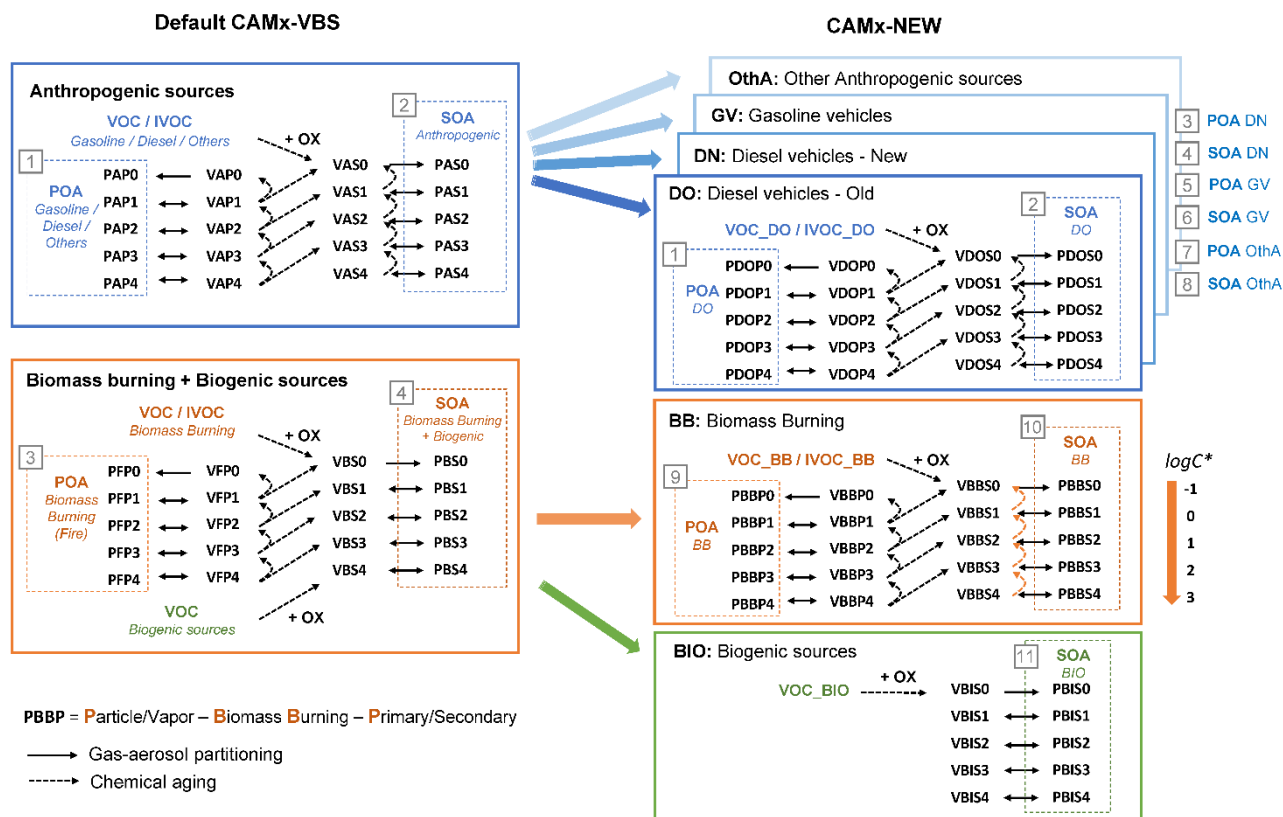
Default CAMx-VBS

CAMx-NEW

Anthropogenic sources

VOC / IVOC
Gasoline / Diesel / Others

+ OX

2 SOA
Anthropogenic

1 POA
Gasoline / Diesel / Others

PAP0 VAP0 VAS0 PAS0
PAP1 VAP1 VAS1 PAS1
PAP2 VAP2 VAS2 PAS2
PAP3 VAP3 VAS3 PAS3
PAP4 VAP4 VAS4 PAS4

OthA: Other Anthropogenic sources

GV: Gasoline vehicles

DN: Diesel vehicles - New

DO: Diesel vehicles - Old

VOC_DO / IVOC_DO

+ OX

2 SOA
DO

1 POA
DO

PDOP0 VDOP0 VDOS0 PDOS0
PDOP1 VDOP1 VDOS1 PDOS1
PDOP2 VDOP2 VDOS2 PDOS2
PDOP3 VDOP3 VDOS3 PDOS3
PDOP4 VDOP4 VDOS4 PDOS4

3 POA DN
4 SOA DN
5 POA GV
6 SOA GV
7 POA OthA
8 SOA OthA

Biomass burning + Biogenic sources

VOC / IVOC
Biomass Burning

+ OX

4 SOA
Biomass Burning + Biogenic

3 POA
Biomass Burning (Fire)

PFP0 VFP0 VBS0 PBS0
PFP1 VFP1 VBS1 PBS1
PFP2 VFP2 VBS2 PBS2
PFP3 VFP3 VBS3 PBS3
PFP4 VFP4 VBS4 PBS4

VOC
Biogenic sources

+ OX

BB: Biomass Burning

VOC_BB / IVOC_BB

+ OX

10 SOA
BB

9 POA
BB

PBBP0 VBBP0 VBBS0 PBBS0
PBBP1 VBBP1 VBBS1 PBBS1
PBBP2 VBBP2 VBBS2 PBBS2
PBBP3 VBBP3 VBBS3 PBBS3
PBBP4 VBBP4 VBBS4 PBBS4

logC*
-1
0
1
2
3

BIO: Biogenic sources

VOC_BIO

+ OX

11 SOA
BIO

VBIS0 PBIS0
VBIS1 PBIS1
VBIS2 PBIS2
VBIS3 PBIS3
VBIS4 PBIS4

PBBP = Particle/Vapor – Biomass Burning – Primary/Secondary

Gas-aerosol partitioning

Chemical aging